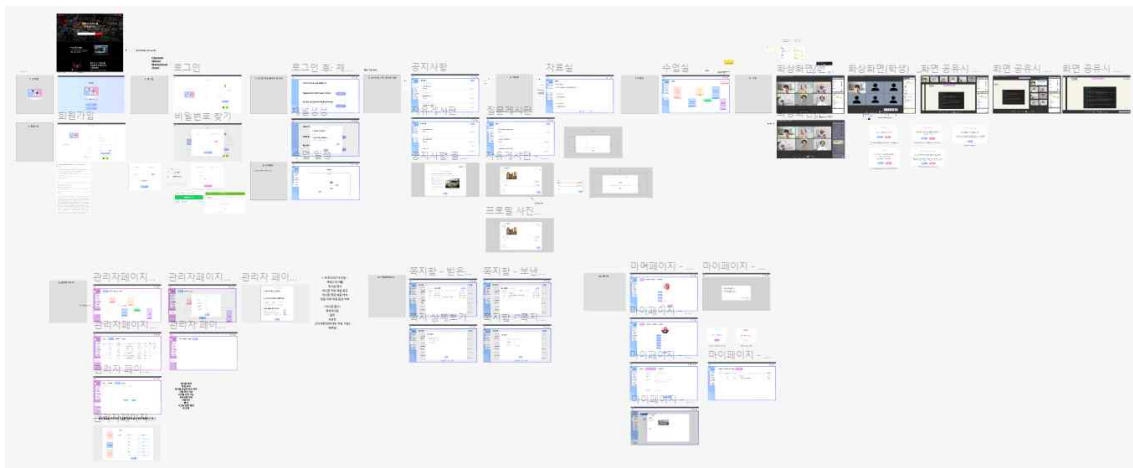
로그인

로그인 창- 채

공지사항

자료실

수업실

화상화면(선...

화상화면(학생)

화면 공유시 ...

화면 공유시 ...

화면 공유시 ...

회원가입

비밀번호 찾기

활성화

공지사항

질문게시판

공지사항 클...

자유게시판 -

프로필 사진...

관리자페이지...

관리자페이지...

관리자 페이...

쪽지함 - 받은...

쪽지함 - 보낸...

마이페이지 - ...

마이페이지 - ...

관리자페이지

관리자 페이...

쪽지 상세보기

쪽지함 - 쪽지

마이페이지 -

마이페이지 - ...

관리자 페이...

마이페이지 - ...